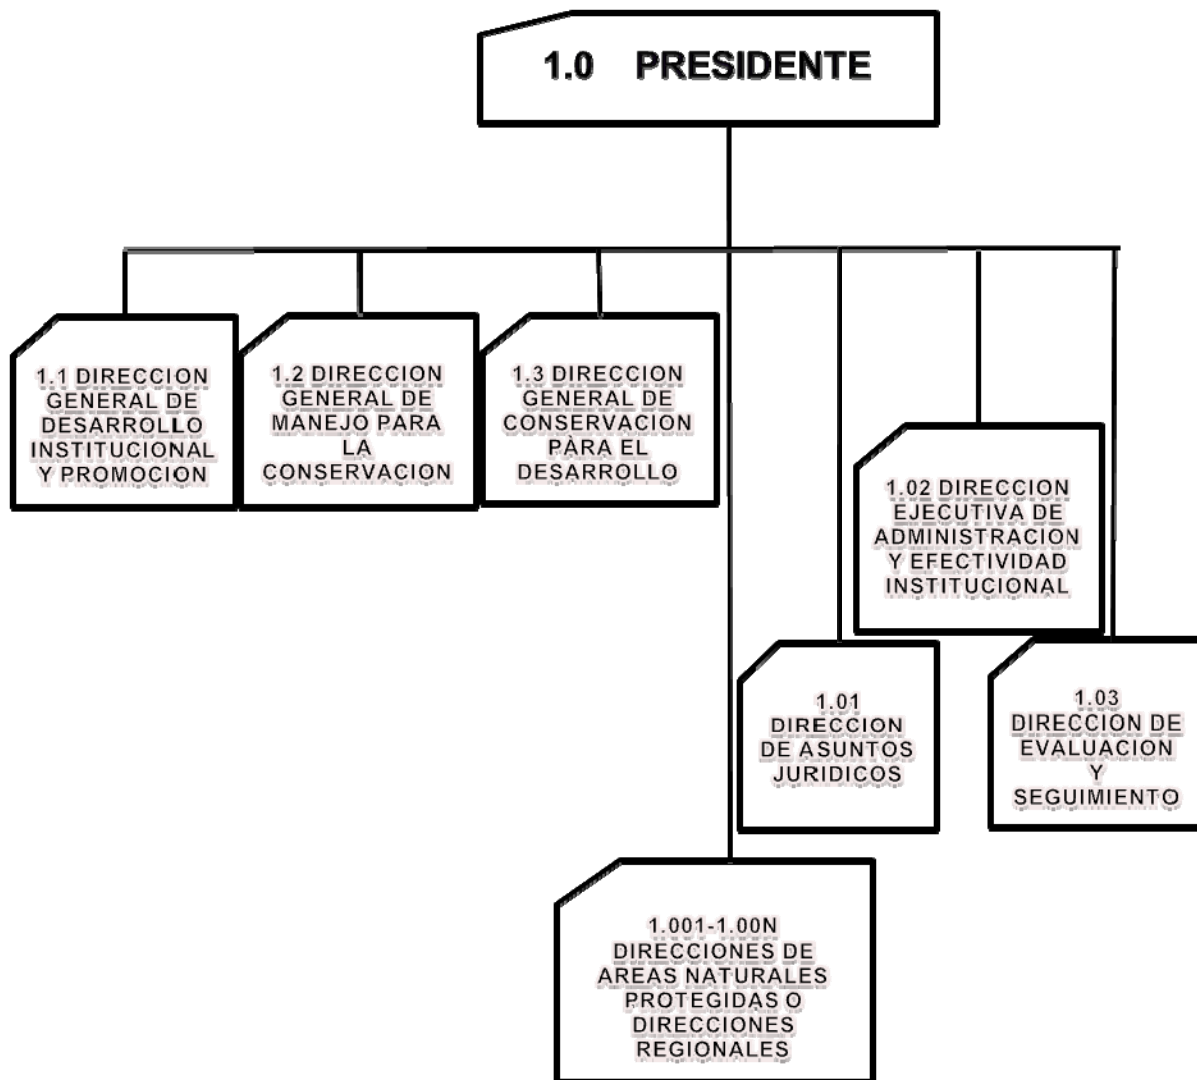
1.0 PRESIDENTE

1.1 DIRECCION GENERAL DE DESARROLLO INSTITUCIONAL Y PROMOCION

1.2 DIRECCION GENERAL DE MANEJO PARA LA CONSERVACION

1.3 DIRECCION GENERAL DE CONSERVACION PÀRA EL DESARROLLO

1.02 DIRECCION EJECUTIVA DE ADMINISTRACION Y EFECTIVIDAD INSTITUCIONAL

1.01 DIRECCION DE ASUNTOS JURIDICOS

1.03 DIRECCION DE EVALUACION Y SEGUIMIENTO

1.001-1.00N DIRECCIONES DE AREAS NATURALES PROTEGIDAS O DIRECCIONES REGIONALES